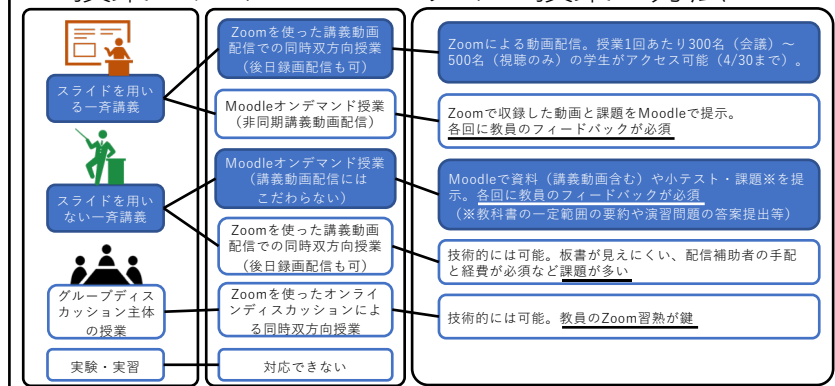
スライドを用いる一斉講義

スライドを用いない一斉講義

グループディスカッション主体の授業

実験・実習

Zoomを使った講義動画配信での同時双方向授業（後日録画配信も可）

Moodleオンデマンド授業（非同期講義動画配信）

Moodleオンデマンド授業（講義動画配信にはこだわらない）

Zoomを使った講義動画配信での同時双方向授業（後日録画配信も可）

Zoomを使ったオンラインディスカッションによる同時双方向授業

対応できない

Zoomによる動画配信。授業1回あたり300名（会議）～500名（視聴のみ）の学生がアクセス可能（4/30まで）。

Zoomで収録した動画と課題をMoodleで提示。各回に教員のフィードバックが必須

Moodleで資料（講義動画含む）や小テスト・課題※を提示。各回に教員のフィードバックが必須（※教科書の一定範囲の要約や演習問題の答案提出等）

技術的には可能。板書が見えにくい、配信補助者の手配と経費が必須など課題が多い

技術的には可能。教員のZoom習熟が鍵